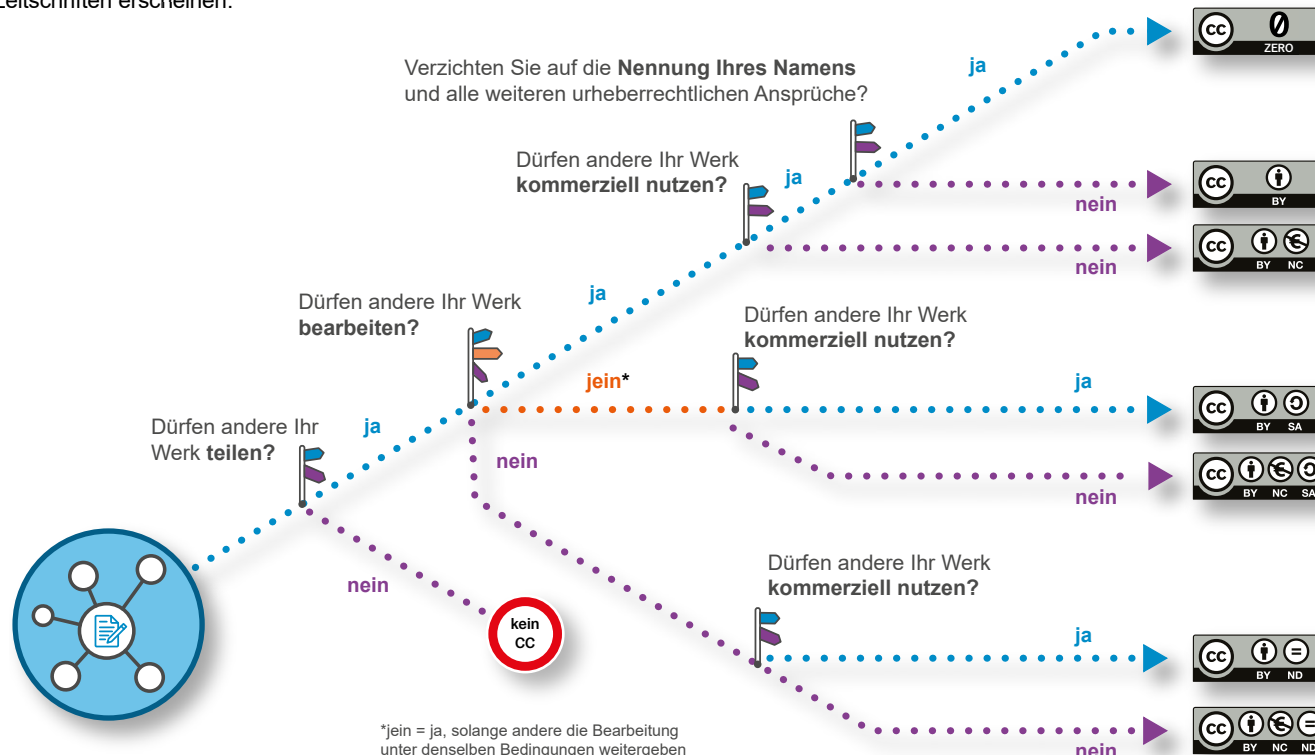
Zeitschriften erscheinen.

Verzichten Sie auf die **Nennung Ihres Namens** und alle weiteren urheberrechtlichen Ansprüche?

ja

ZERO

Dürfen andere Ihr Werk **kommerziell nutzen?**

ja

nein

BY

nein

BY NC

Dürfen andere Ihr Werk **bearbeiten?**

ja

Dürfen andere Ihr Werk **kommerziell nutzen?**

jein*

ja

BY SA

Dürfen andere Ihr Werk **teilen?**

ja

nein

nein

BY NC SA

Dürfen andere Ihr Werk **kommerziell nutzen?**

nein

kein CC

ja

BY ND

*jein = ja, solange andere die Bearbeitung unter denselben Bedingungen weitergeben

nein

BY NC ND